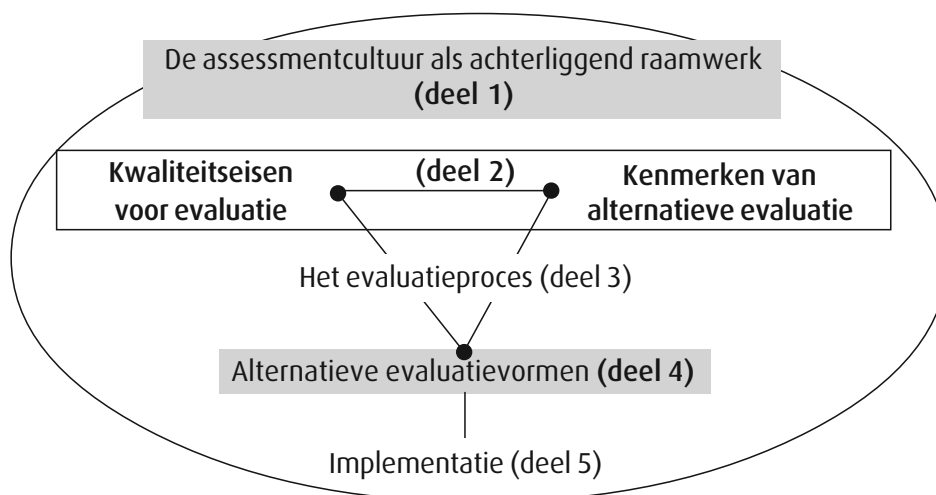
De assessmentcultuur als achterliggend raamwerk
(deel 1)

Kwaliteitseisen voor evaluatie

(deel 2)

Kenmerken van alternatieve evaluatie

Het evaluatieproces (deel 3)

Alternatieve evaluatievormen (deel 4)

Implementatie (deel 5)